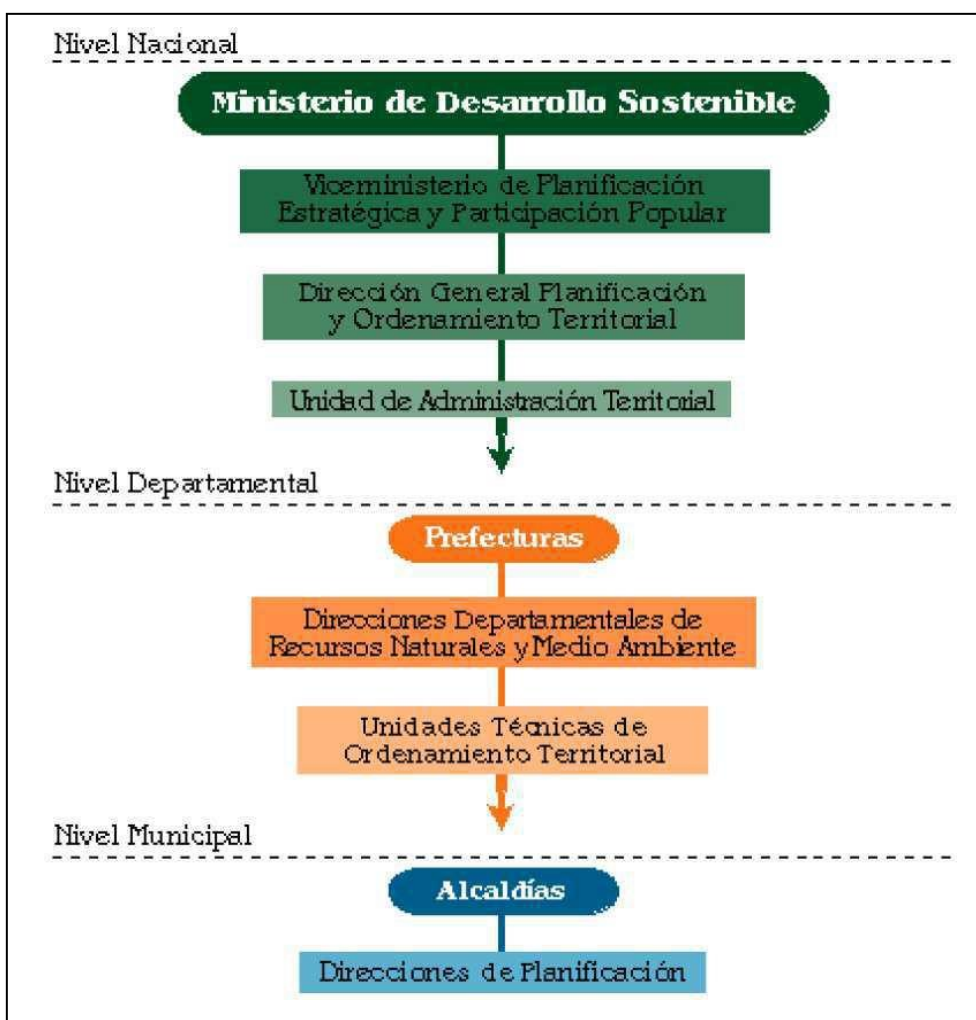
Nivel Nacional

Ministerio de Desarrollo Sostenible

Viceministerio de Planificación Estratégica y Participación Popular

Dirección General Planificación y Ordenamiento Territorial

Unidad de Administración Territorial

Nivel Departamental

Prefecturas

Direcciones Departamentales de Recursos Naturales y Medio Ambiente

Unidades Técnicas de Ordenamiento Territorial

Nivel Municipal

Alcaldías

Direcciones de Planificación